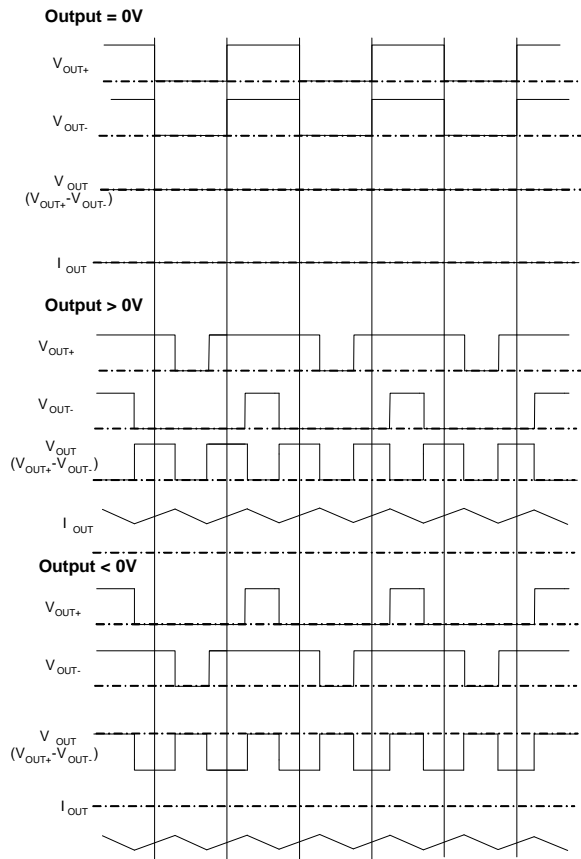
Output = 0V

$V_{OUT+}$

$V_{OUT-}$

$V_{OUT}$
$(V_{OUT+}-V_{OUT-})$

$I_{OUT}$

Output > 0V

$V_{OUT+}$

$V_{OUT-}$

$V_{OUT}$
$(V_{OUT+}-V_{OUT-})$

$I_{OUT}$

Output < 0V

$V_{OUT+}$

$V_{OUT-}$

$V_{OUT}$
$(V_{OUT+}-V_{OUT-})$

$I_{OUT}$